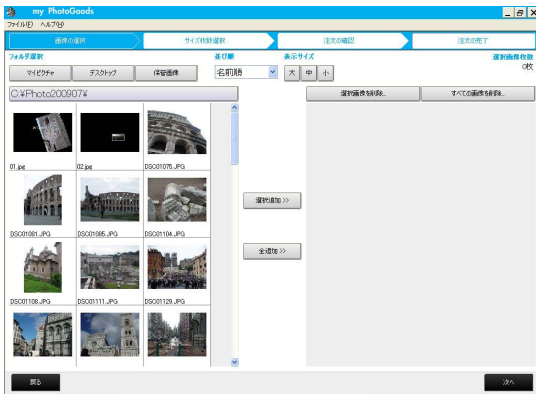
my PhotoGoods
ファイル(F) ヘルプ(H)

画像の選択
サイズ/枚数選択
注文の確認
注文の完了

フォルダ選択
マイピクチャ
デスクトップ
保管画像

並び順
名前順

表示サイズ
大 中 小

選択画像枚数
0枚

C:¥Photo200907¥

選択画像を削除...
すべての画像を削除...

01.jpg
02.jpg
DSC01075.JPG
DSC01081.JPG
DSC01085.JPG
DSC01104.JPG
DSC01108.JPG
DSC01111.JPG
DSC01129.JPG

選択追加 >>
全追加 >>

戻る
次へ